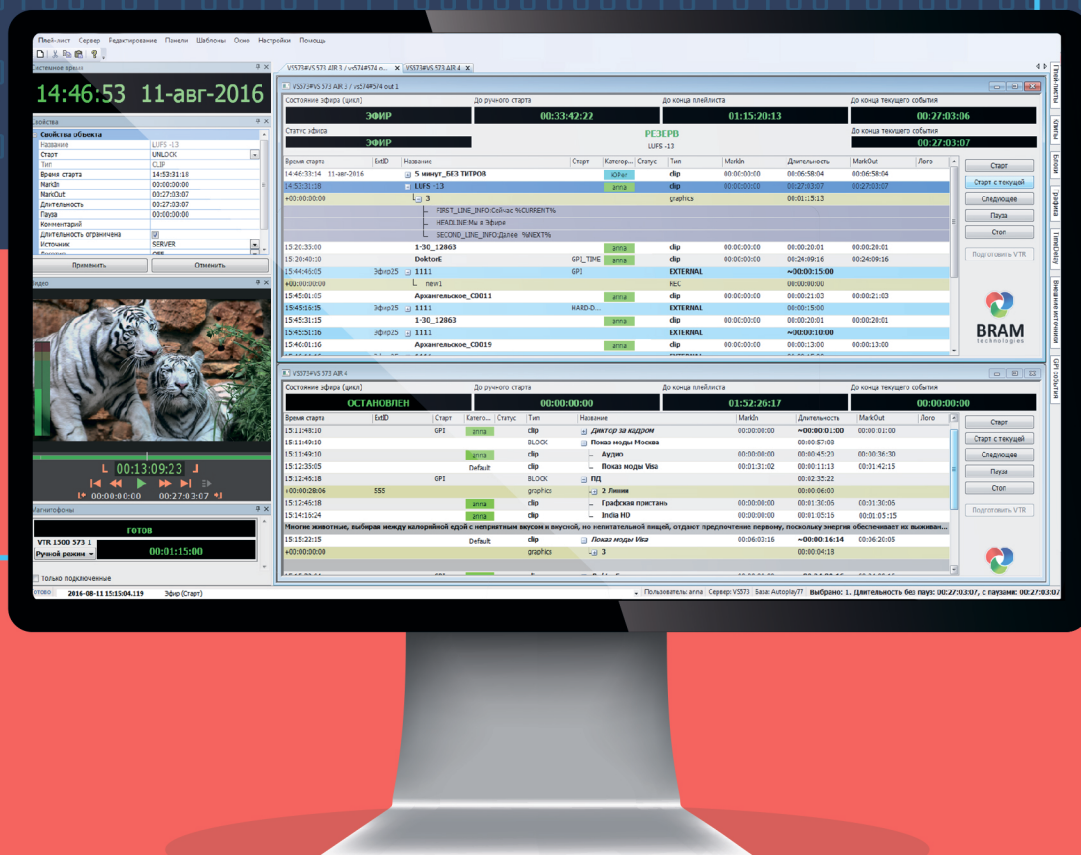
Плей-лист Сервер Редактирование Панели Шаблоны Окно Настройки Помощь

Системное время
14:46:53 11-авг-2016

Свойства
Свойства объекта
| Название | LUFS -13 |
|---|---|
| Старт | UNLOCK |
| Тип | CLIP |
| Время старта | 14:53:31:18 |
| MarkIn | 00:00:00:00 |
| MarkOut | 00:27:03:07 |
| Длительность | 00:27:03:07 |
| Пауза | 00:00:00:00 |
| Комментарий | |
| Длительность ограничена | |
| Источник | SERVER |

Применить Отменить

Видео
00:13:09:23
00:00:00:00 00:27:03:07

Магнитофоны
ГОТОВ
VTR 1500 573 1
Ручной режим
00:01:15:00
Только подключенные

VS573#VS 573 AIR 3 / vs574#574 o... VS573#VS 573 AIR 4
VS573#VS 573 AIR 3 / vs574#574 out 1

| Состояние эфира (цикл) | До ручного старта | До конца плейлиста | До конца текущего события |
|---|---|---|---|
| ЭФИР | 00:33:42:22 | 01:15:20:13 | 00:27:03:06 |

Статус эфира
ЭФИР
РЕЗЕРВ
LUFS -13
До конца текущего события
00:27:03:07

| Время старта | ExtID | Название | Старт | Категория | Статус | Тип | MarkIn | Длительность | MarkOut | Лого |
|---|---|---|---|---|---|---|---|---|---|---|
| 14:46:33:14 11-авг-2016 | | 5 минут_БЕЗ ТИТРОВ | | IOPer | | clip | 00:00:00:00 | 00:06:58:04 | 00:06:58:04 | |
| 14:53:31:18 | | LUFS -13 | | anna | | clip | 00:00:00:00 | 00:27:03:07 | 00:27:03:07 | |
| +00:00:00:00 | | 3 | | | | graphics | | 00:01:15:13 | | |
| | | FIRST_LINE_INFO:Сейчас %CURRENT% | | | | | | | | |
| | | HEADLINE:Мы в Эфире | | | | | | | | |
| | | SECOND_LINE_INFO:Далее %NEXT% | | | | | | | | |
| 15:20:33:00 | | 1-30_12863 | | anna | | clip | 00:00:00:00 | 00:00:20:01 | 00:00:20:01 | |
| 15:20:40:10 | | DoktorE | GPI_TIME | anna | | clip | 00:00:00:00 | 00:24:09:16 | 00:24:09:16 | |
| 15:44:46:05 | Эфир25 | 1111 | GPI | | | EXTERNAL | | ~00:00:15:00 | | |
| +00:00:00:00 | | new1 | | | | REC | | 00:00:00:00 | | |
| 15:45:01:05 | | Архангельское_C0011 | | anna | | clip | 00:00:00:00 | 00:00:21:03 | 00:00:21:03 | |
| 15:45:16:15 | Эфир25 | 1111 | HARD-D... | | | EXTERNAL | | 00:00:15:00 | | |
| 15:45:31:15 | | 1-30_12863 | | anna | | clip | 00:00:00:00 | 00:00:20:01 | 00:00:20:01 | |
| 15:45:51:16 | Эфир25 | 1111 | | | | EXTERNAL | | ~00:00:10:00 | | |
| 15:46:01:16 | | Архангельское_C0019 | | anna | | clip | 00:00:00:00 | 00:00:13:00 | 00:00:13:00 | |

Старт
Старт с текущей
Следующее
Пауза
Стоп
Подготовить VTR
BRAM technologies

VS573#VS 573 AIR 4
| Состояние эфира (цикл) | До ручного старта | До конца плейлиста | До конца текущего события |
|---|---|---|---|
| ОСТАНОВЛЕН | 00:00:00:00 | 01:52:26:17 | 00:00:00:00 |

| Время старта | ExtID | Старт | Категория | Статус | Тип | Название | MarkIn | Длительность | MarkOut | Лого |
|---|---|---|---|---|---|---|---|---|---|---|
| 15:11:48:10 | | GPI | anna | | clip | Диктор за кадром | 00:00:00:00 | ~00:00:01:00 | 00:00:01:00 | |
| 15:11:49:10 | | | | | BLOCK | Показ моды Москва | | 00:00:57:00 | | |
| 15:11:49:10 | | | anna | | clip | Аудио | 00:00:00:00 | 00:00:45:20 | 00:00:30:30 | |
| 15:12:35:05 | | Default | | | clip | Показ моды Visa | 00:00:31:02 | 00:00:11:13 | 00:00:42:15 | |
| 15:12:45:18 | | GPI | | | BLOCK | ПД | | 00:02:35:22 | | |
| +00:00:28:06 | 555 | | | | graphics | 2 Линия | | 00:00:06:00 | | |
| 15:12:45:18 | | | anna | | clip | Графская пристань | 00:00:00:00 | 00:01:30:06 | 00:01:30:06 | |
| 15:14:15:24 | | | anna | | clip | India HD | 00:00:00:00 | 00:01:05:15 | 00:01:05:15 | |
| Многие животные, выбирая между калорийной едой с неприятным вкусом и вкусной, но непитательной пищей, отдают предпочтение первому, поскольку энергия обеспечивает их выживан... | | | | | | | | | | |
| 15:15:22:15 | | Default | | | clip | Показ моды Visa | 00:06:03:16 | ~00:00:16:14 | 00:36:20:05 | |
| +00:00:00:00 | | | | | graphics | 3 | | 00:00:04:18 | | |

Старт
Старт с текущей
Следующее
Пауза
Стоп
Подготовить VTR

Плей-листы Клипы Блоки Графика TimeDelay Внешние источники GPI события

Готово 2016-08-11 15:15:04.119 Эфир (Старт) Пользователь: anna Сервер: VS573 База: Autoplay77 Выбрано: 1. Длительность без пауз: 00:27:03:07, с паузами: 00:27:03:07